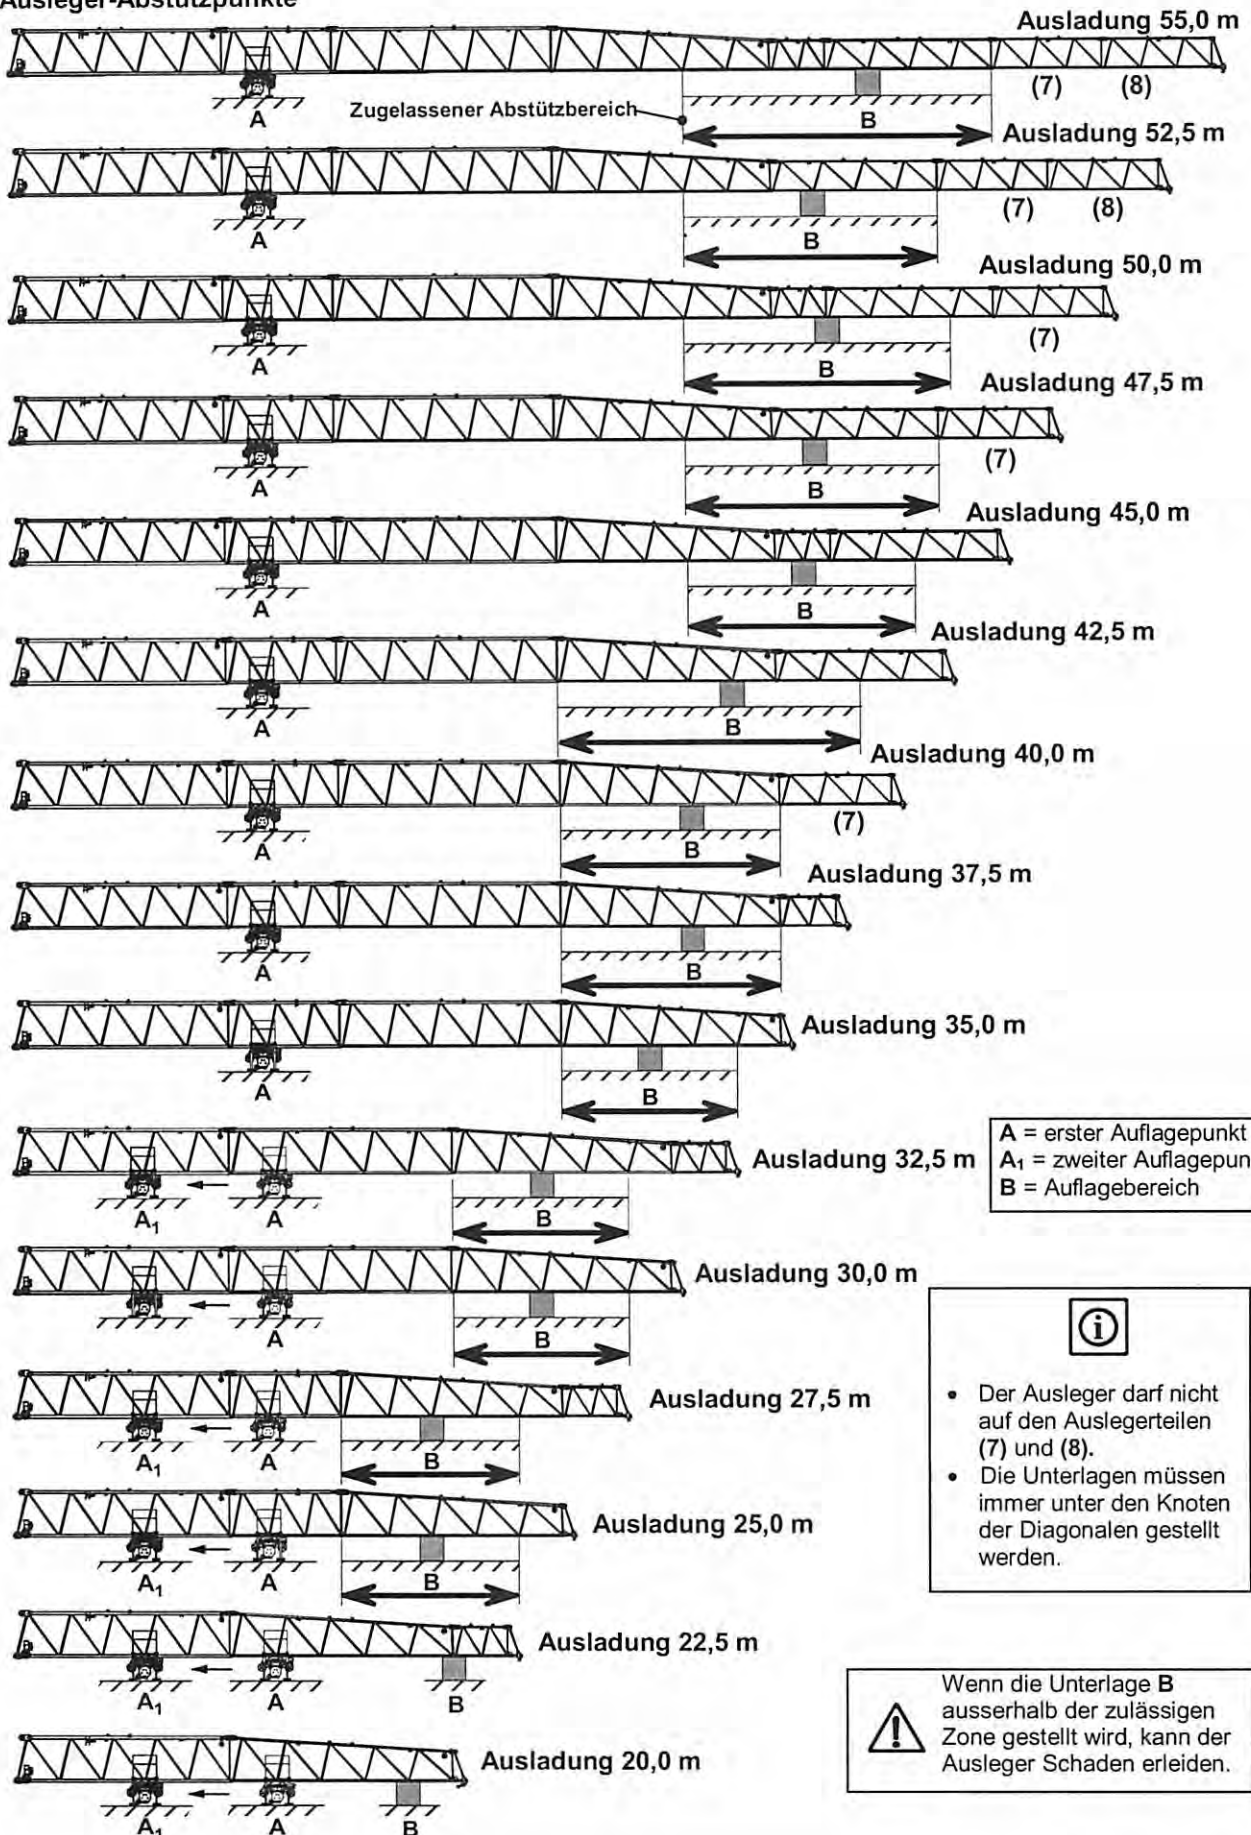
Ausleger-Abstützpunkte

Ausladung 55,0 m
(7) (8)
A
Zugelassener Abstützbereich
B
Ausladung 52,5 m
(7) (8)
A
B
Ausladung 50,0 m
(7)
A
B
Ausladung 47,5 m
(7)
A
B
Ausladung 45,0 m
A
B
Ausladung 42,5 m
A
B
Ausladung 40,0 m
(7)
A
B
Ausladung 37,5 m
A
B
Ausladung 35,0 m
A
B
Ausladung 32,5 m
$A_1$ A
B
A = erster Auflagepunkt
$A_1$ = zweiter Auflagepun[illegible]
B = Auflagebereich
Ausladung 30,0 m
A
B
Ausladung 27,5 m
$A_1$ A
B
Ausladung 25,0 m
$A_1$ A
B
Ausladung 22,5 m
$A_1$ A B
Ausladung 20,0 m
$A_1$ A B

i
• Der Ausleger darf nicht auf den Auslegerteilen (7) und (8).
• Die Unterlagen müssen immer unter den Knoten der Diagonalen gestellt werden.

Wenn die Unterlage B ausserhalb der zulässigen Zone gestellt wird, kann der Ausleger Schaden erleiden.